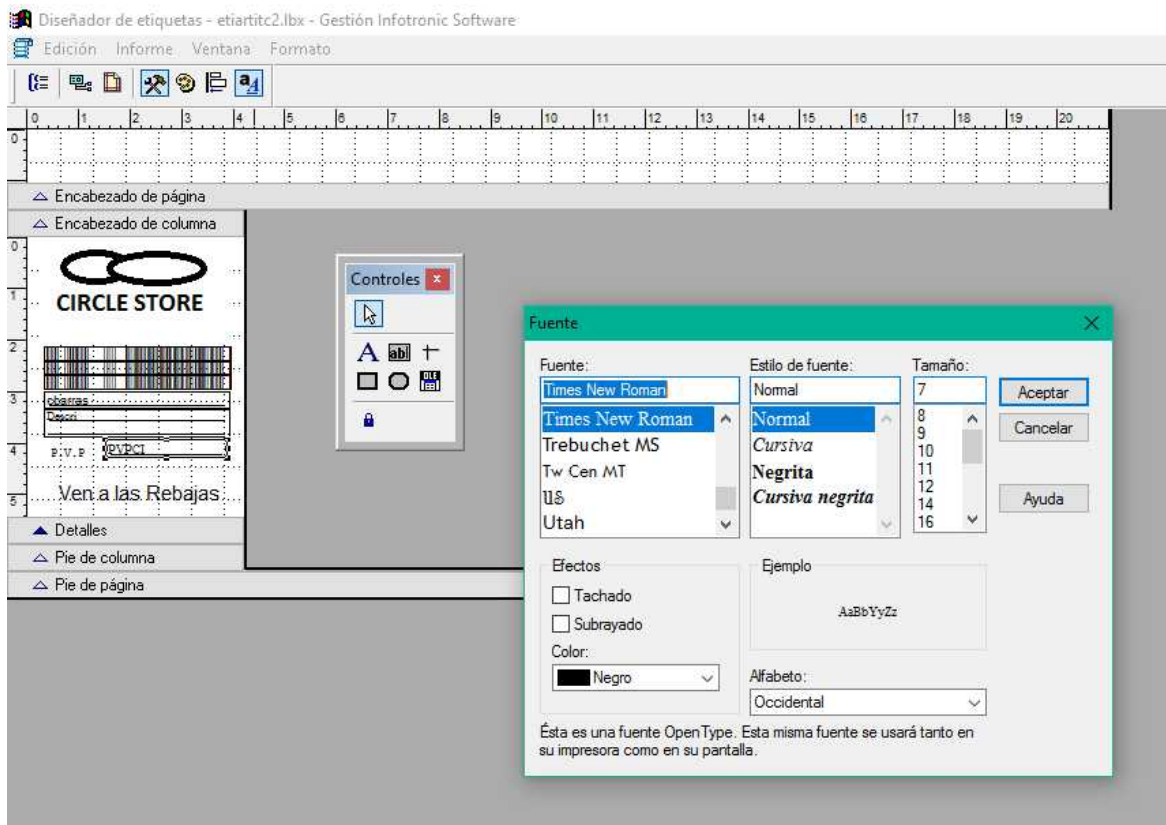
Diseñador de etiquetas - etiartitc2.lbx - Gestión Infotronic Software

Edición Informe Ventana Formato

0 1 2 3 4 5 6 7 8 9 10 11 12 13 14 15 16 17 18 19 20

Encabezado de página

Encabezado de columna

CIRCLE STORE

cbarras

Descri

P.V.P PVPCI

Ven a las Rebajas

Detalles

Pie de columna

Pie de página

Controles

Fuente

Fuente:

Times New Roman

Times New Roman
Trebuchet MS
Tw Cen MT
US
Utah

Estilo de fuente:

Normal

Normal
Cursiva
Negrita
Cursiva negrita

Tamaño:

7

8
9
10
11
12
14
16

Aceptar

Cancelar

Ayuda

Efectos

Tachado

Subrayado

Color:

Negro

Ejemplo

AaBbYyZz

Alfabeto:

Occidental

Ésta es una fuente OpenType. Esta misma fuente se usará tanto en su impresora como en su pantalla.